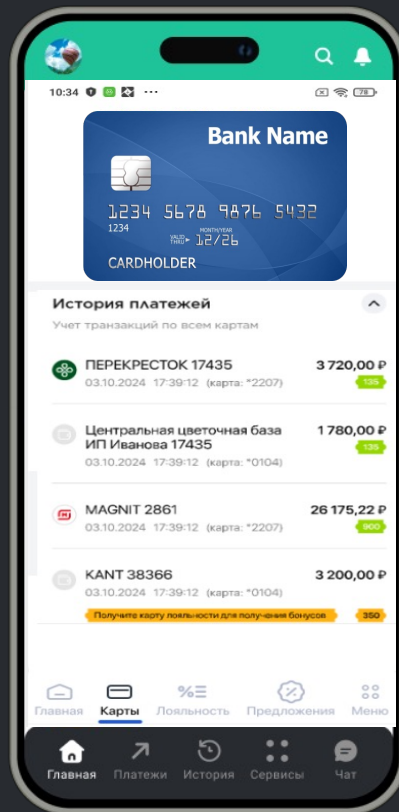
10:34

78

Bank Name

1234 5678 9876 5432

1234

VALID THRU MONTH/YEAR 12/26

CARDHOLDER

История платежей

Учет транзакций по всем картам

ПЕРЕКРЕСТОК 17435
03.10.2024 17:39:12 (карта: *2207)
3 720,00 ₽
135

Центральная цветочная база ИП Иванова 17435
03.10.2024 17:39:12 (карта: *0104)
1 780,00 ₽
135

MAGNIT 2861
03.10.2024 17:39:12 (карта: *2207)
26 175,22 ₽
900

KANT 38366
03.10.2024 17:39:12 (карта: *0104)
3 200,00 ₽
Получите карту лояльности для получения бонусов
350

Главная Карты Лояльность Предложения Меню

Главная Платежи История Сервисы Чат